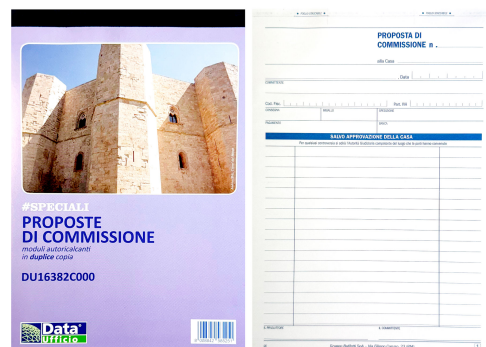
#SPECIALI
PROPOSTE DI COMMISSIONE
moduli autoricalcanti in duplice copia
DU16382C000

Data Ufficio

PROPOSTA DI COMMISSIONE n.

alla Casa

Data

COMMITTENTE

Cod. Fisc.

Part. IVA

CONSEGNA

IMBALLO

SPEDIZIONE

PAGAMENTO

SCONTI

SALVO APPROVAZIONE DELLA CASA

Per qualsiasi controversia si adirà l'Autorità Giudiziaria competente del luogo ove si sono avute commesse

IL PRODUTTORE

IL COMMITTENTE

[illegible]